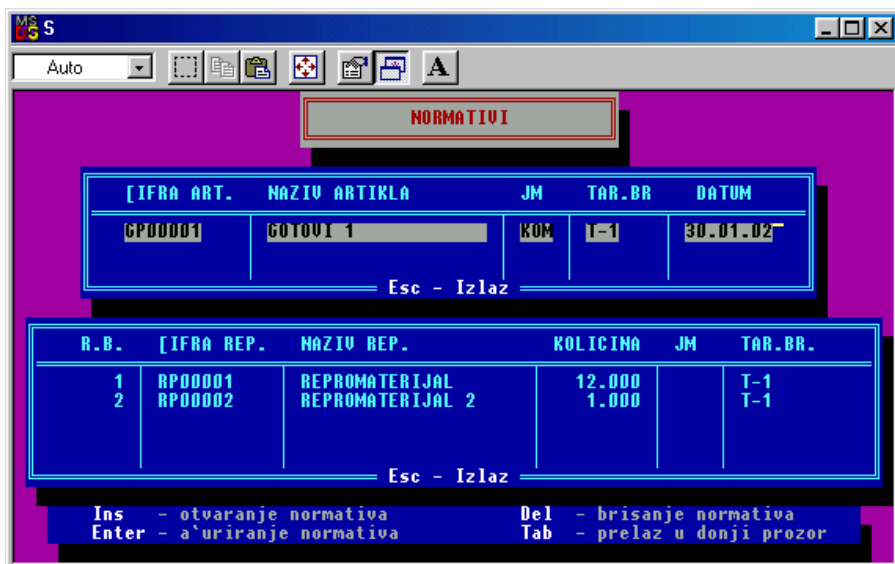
S

Auto

NORMATIVI

| [IFRA ART. | NAZIV ARTIKLA | JM | TAR.BR | DATUM |
|---|---|---|---|---|
| GP00001 | GOTOVI 1 | KOM | T-1 | 30.01.02 |

Esc - Izlaz

| R.B. | [IFRA REP. | NAZIV REP. | KOLICINA | JM | TAR.BR. |
|---|---|---|---|---|---|
| 1 | RP00001 | REPROMATERIJAL | 12.000 | | T-1 |
| 2 | RP00002 | REPROMATERIJAL 2 | 1.000 | | T-1 |

Esc - Izlaz

Ins - otvaranje normativa
Enter - a`uriranje normativa
Del - brisanje normativa
Tab - prelaz u donji prozor